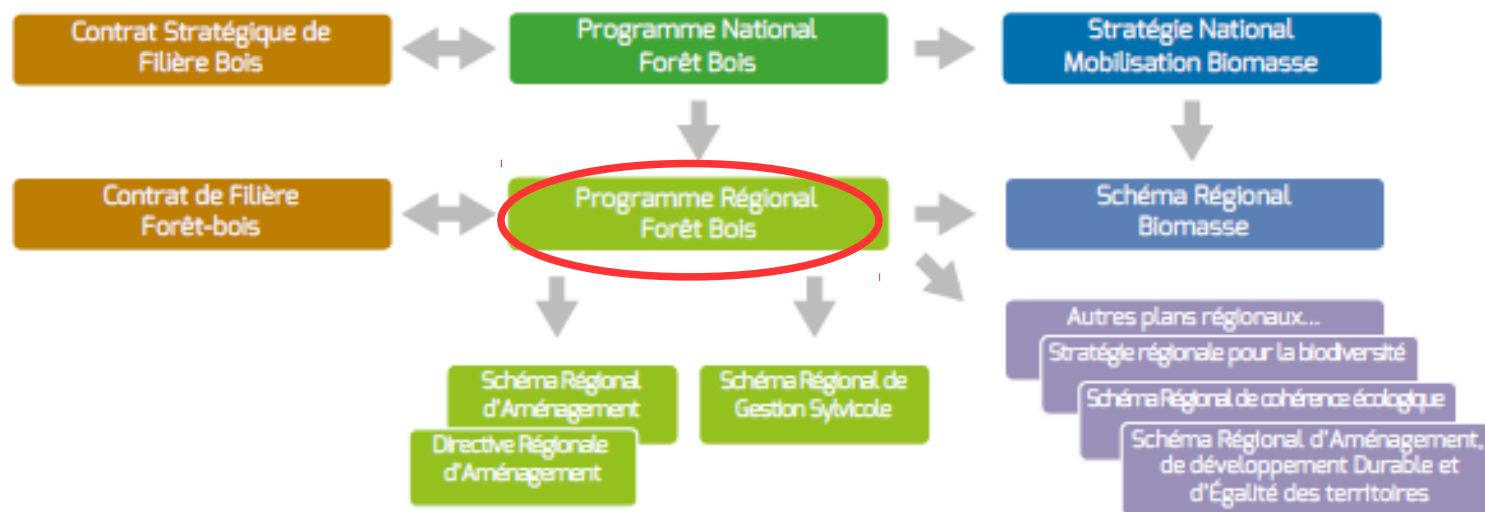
Contrat Stratégique de Filière Bois

Programme National Forêt Bois

Stratégie National Mobilisation Biomasse

Contrat de Filière Forêt-bois

Programme Régional Forêt Bois

Schéma Régional Biomasse

Autres plans régionaux...

Stratégie régionale pour la biodiversité

Schéma Régional de cohérence écologique

Schéma Régional d'Aménagement, de développement Durable et d'Égalité des territoires

Schéma Régional d'Aménagement

Directive Régionale d'Aménagement

Schéma Régional de Gestion Sylvicole